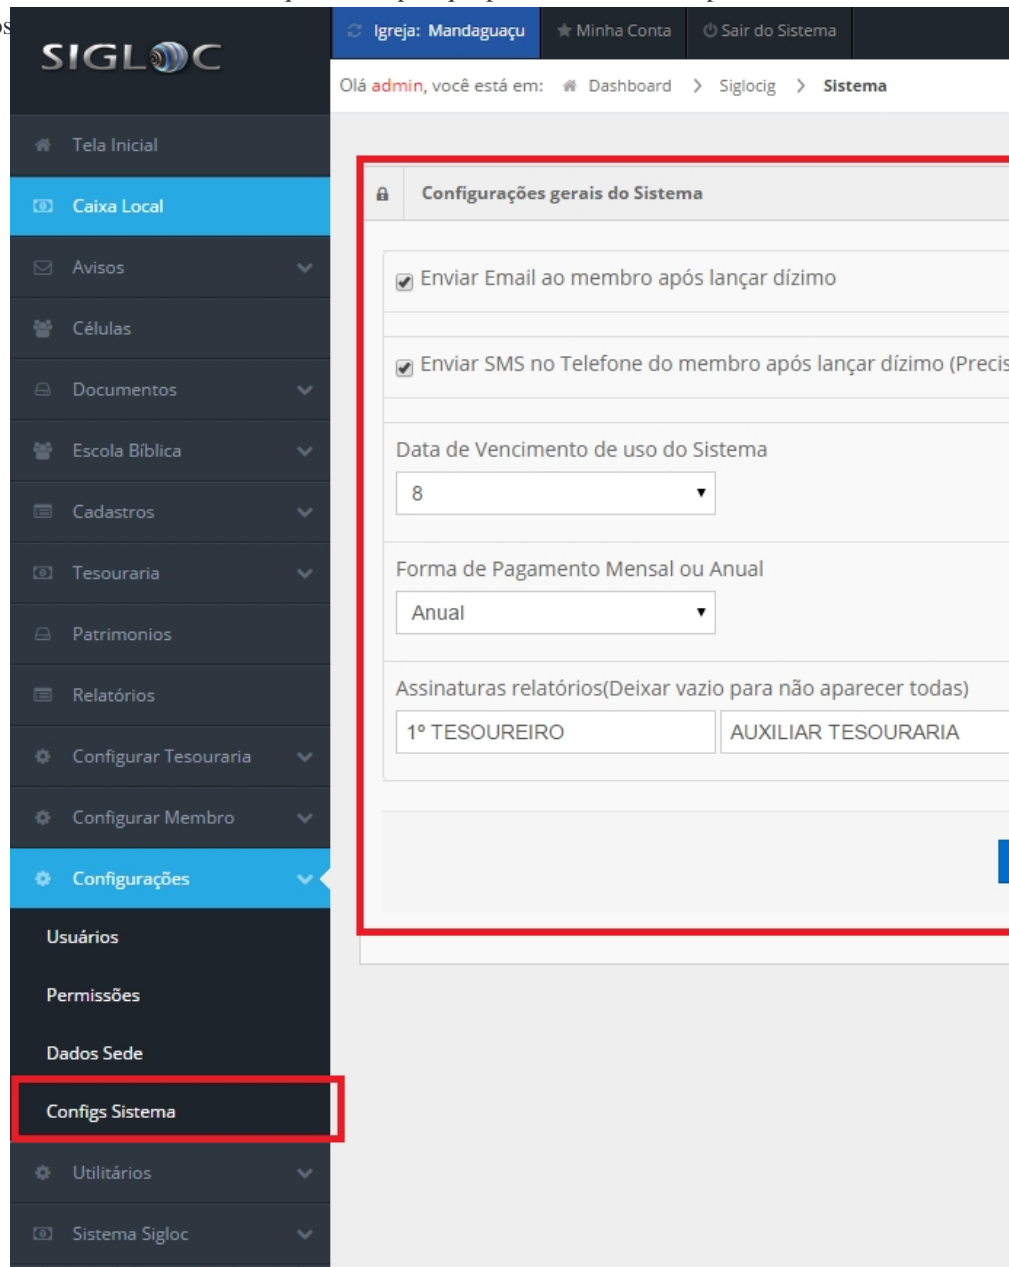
SIGLOC

Igreja: Mandaguaçu
Minha Conta
Sair do Sistema

Olá admin, você está em: Dashboard > Siglocig > Sistema

Tela Inicial
Caixa Local
Avisos
Células
Documentos
Escola Bíblica
Cadastros
Tesouraria
Patrimonios
Relatórios
Configurar Tesouraria
Configurar Membro
Configurações
Usuários
Permissões
Dados Sede
Configs Sistema
Utilitários
Sistema Sigloc

Configurações gerais do Sistema

Enviar Email ao membro após lançar dízimo

Enviar SMS no Telefone do membro após lançar dízimo (Precis

Data de Vencimento de uso do Sistema

8

Forma de Pagamento Mensal ou Anual

Anual

Assinaturas relatórios(Deixar vazio para não aparecer todas)

1º TESOUREIRO
AUXILIAR TESOURARIA